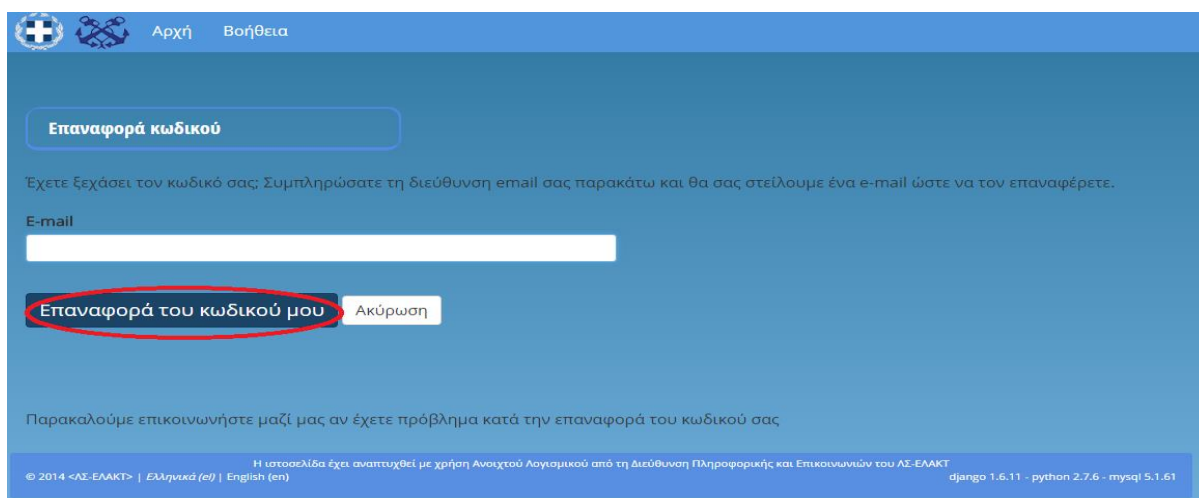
Αρχή Βοήθεια

Επαναφορά κωδικού

Έχετε ξεχάσει τον κωδικό σας; Συμπληρώσατε τη διεύθυνση email σας παρακάτω και θα σας στείλουμε ένα e-mail ώστε να τον επαναφέρετε.

E-mail

Επαναφορά του κωδικού μου Ακύρωση

Παρακαλούμε επικοινωνήστε μαζί μας αν έχετε πρόβλημα κατά την επαναφορά του κωδικού σας

Η ιστοσελίδα έχει αναπτυχθεί με χρήση Ανοιχτού Λογισμικού από τη Διεύθυνση Πληροφορικής και Επικοινωνιών του ΛΣ-ΕΛΑΚΤ

© 2014 <ΛΣ-ΕΛΑΚΤ> | Ελληνικά (el) | English (en)

django 1.6.11 - python 2.7.6 - mysql 5.1.61